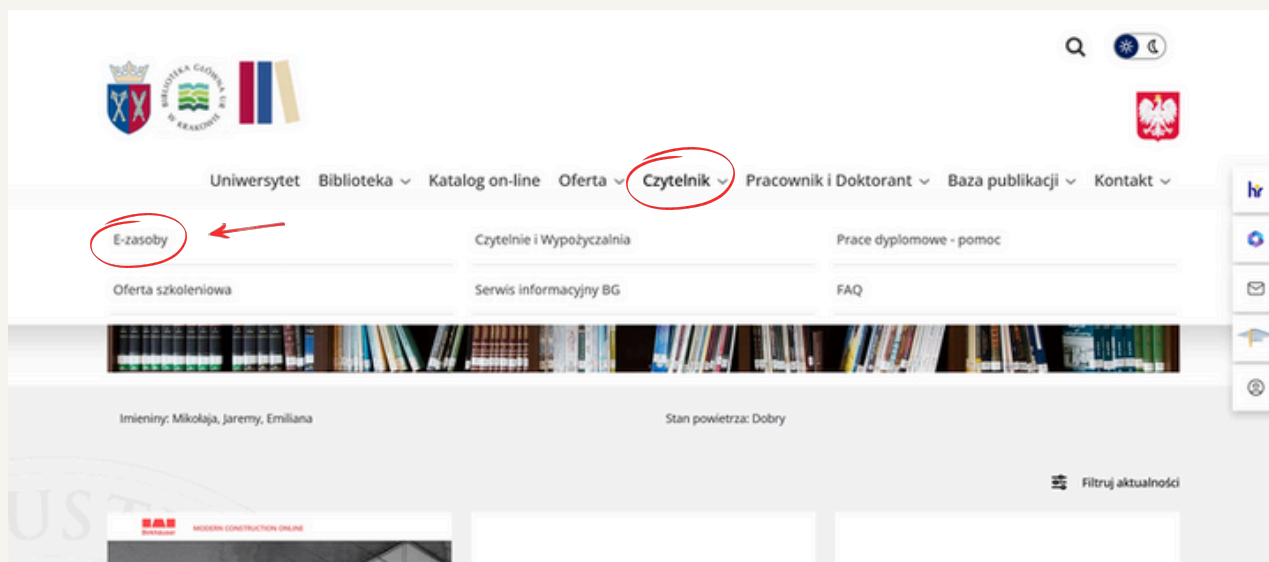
BIBLIOTEKA GŁÓWNA UR W KRAKOWIE

Uniwersytet Biblioteka Katalog on-line Oferta Czytelnik Pracownik i Doktorant Baza publikacji Kontakt

E-zasoby
Czytelnie i Wypożyczalnia
Prace dyplomowe - pomoc
Oferta szkoleniowa
Serwis informacyjny BG
FAQ

Imieniny: Mikołaja, Jaremy, Emiliana

Stan powietrza: Dobry

Filtruj aktualności

MODERN CONSTRUCTION ONLINE